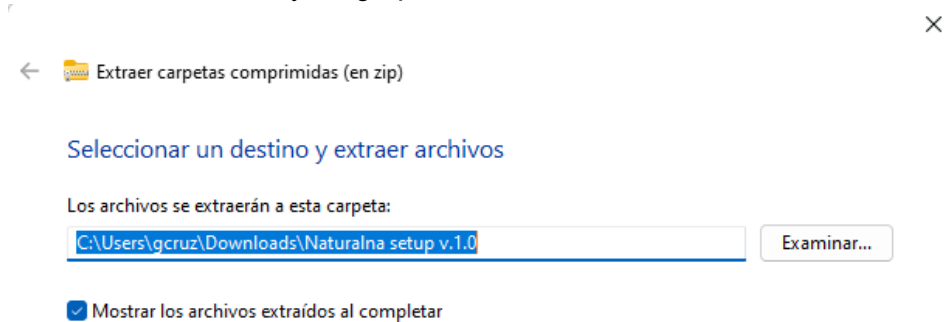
Extraer carpetas comprimidas (en zip)

Seleccionar un destino y extraer archivos

Los archivos se extraerán a esta carpeta:

C:\Users\gcruz\Downloads\Naturalna setup v.1.0

Examinar...

Mostrar los archivos extraídos al completar